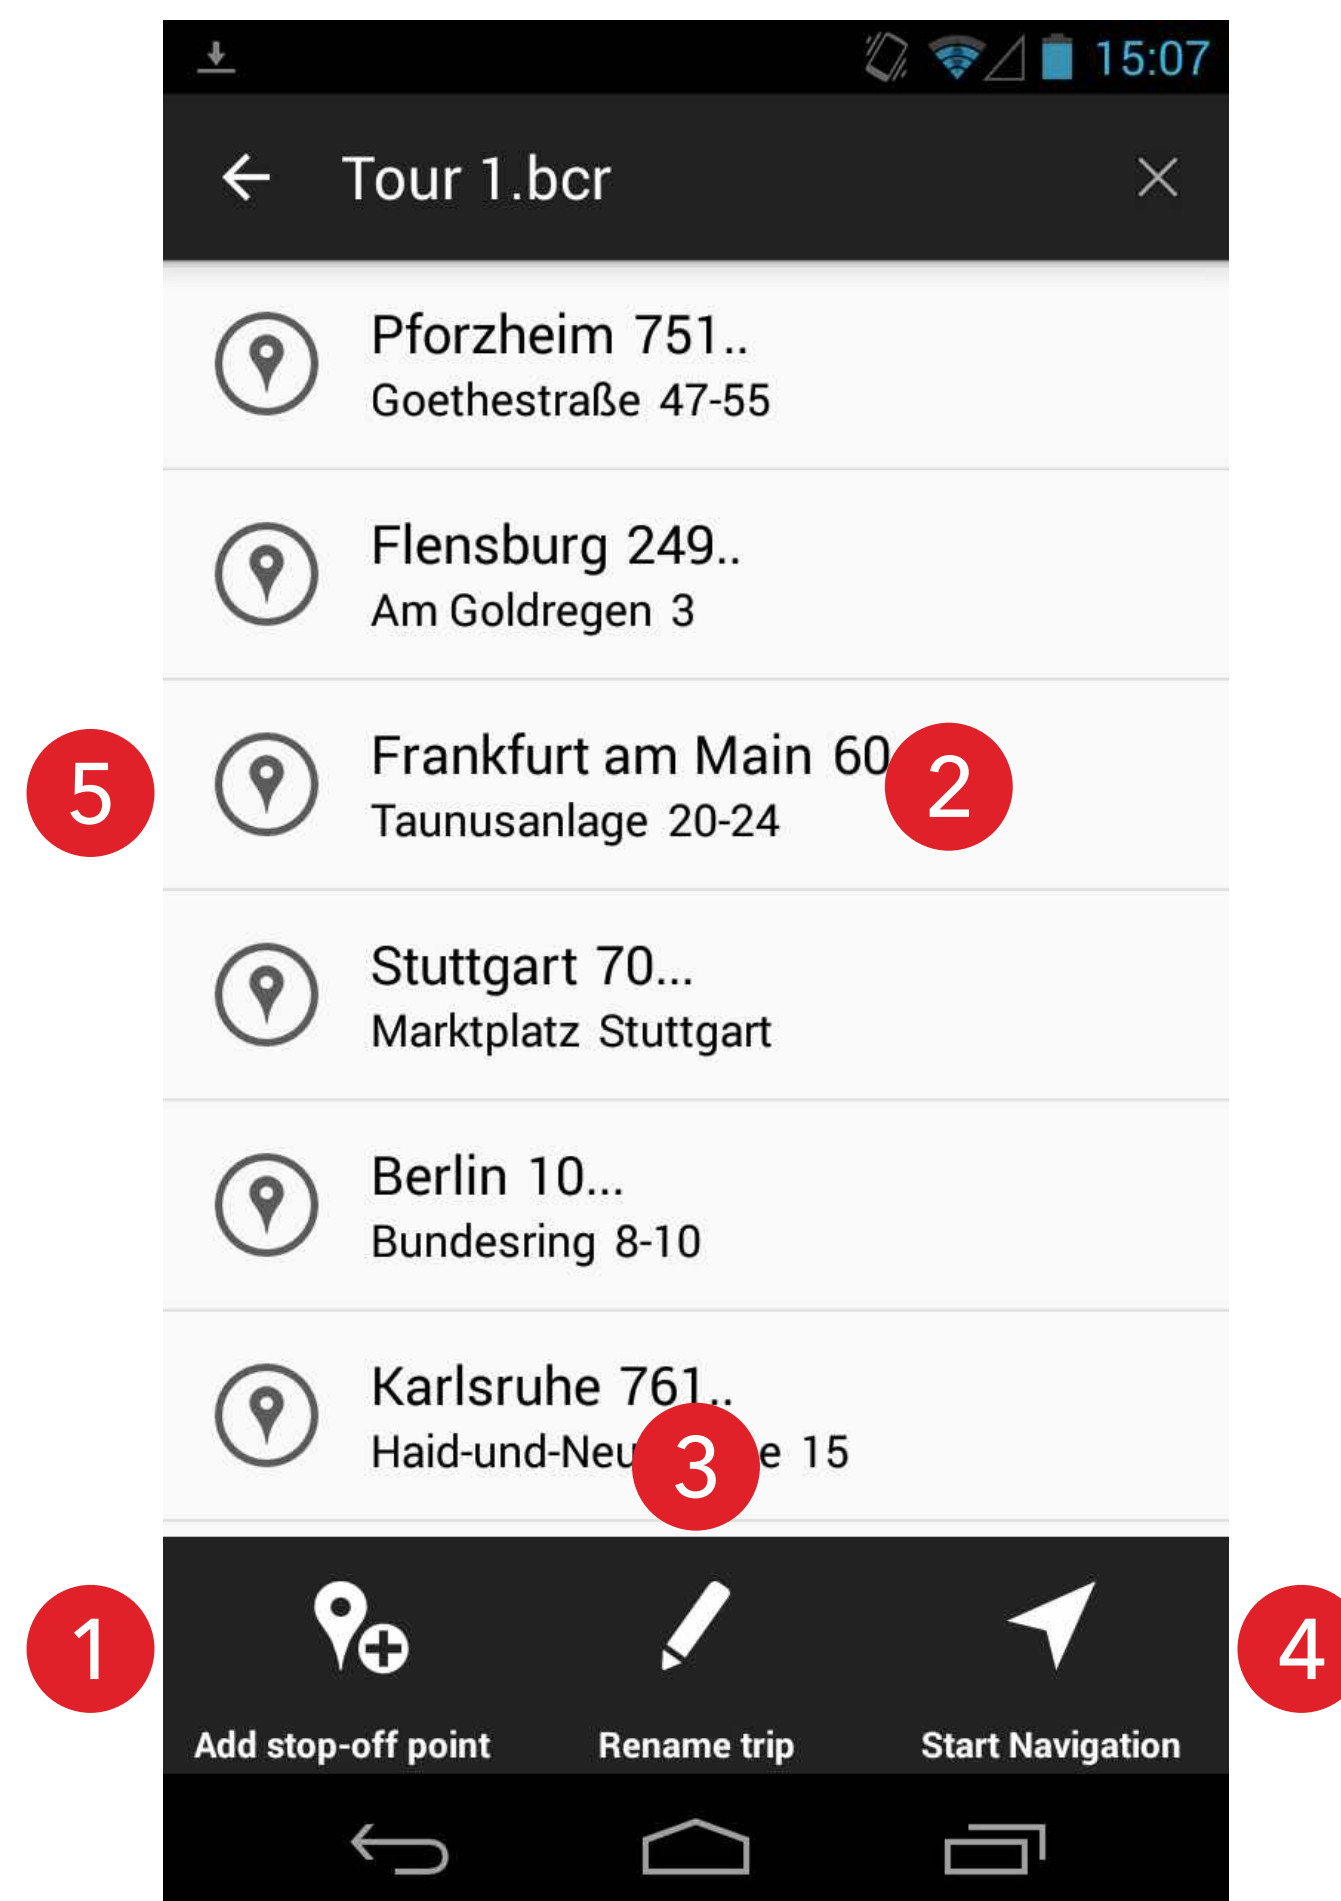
15:07

Tour 1.bcr

Pforzheim 751..
Goethestraße 47-55

Flensburg 249..
Am Goldregen 3

5

Frankfurt am Main 60

2

Taunusanlage 20-24

Stuttgart 70...
Marktplatz Stuttgart

Berlin 10...
Bundesring 8-10

Karlsruhe 761..
Haid-und-Neu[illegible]e 15

3

1

Add stop-off point

Rename trip

Start Navigation

4